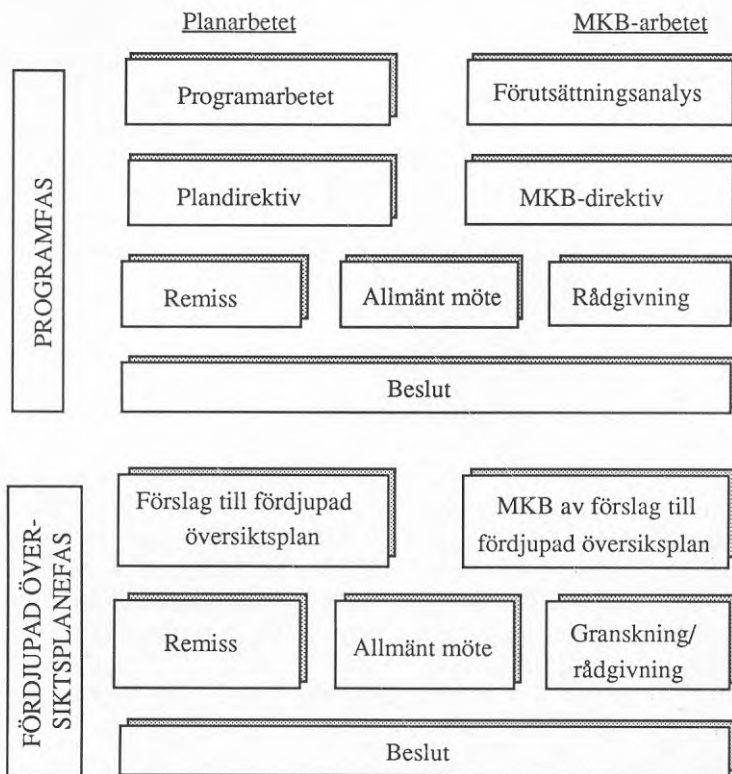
Planarbetet

MKB-arbetet

PROGRAMFAS

Programarbetet

Förutsättningsanalys

Plandirektiv

MKB-direktiv

Remiss

Allmänt möte

Rådgivning

Beslut

FÖRDJUPAD ÖVERSIKTSPLANEFAS

Förslag till fördjupad översiktsplan

MKB av förslag till fördjupad översiksplan

Remiss

Allmänt möte

Granskning/ rådgivning

Beslut